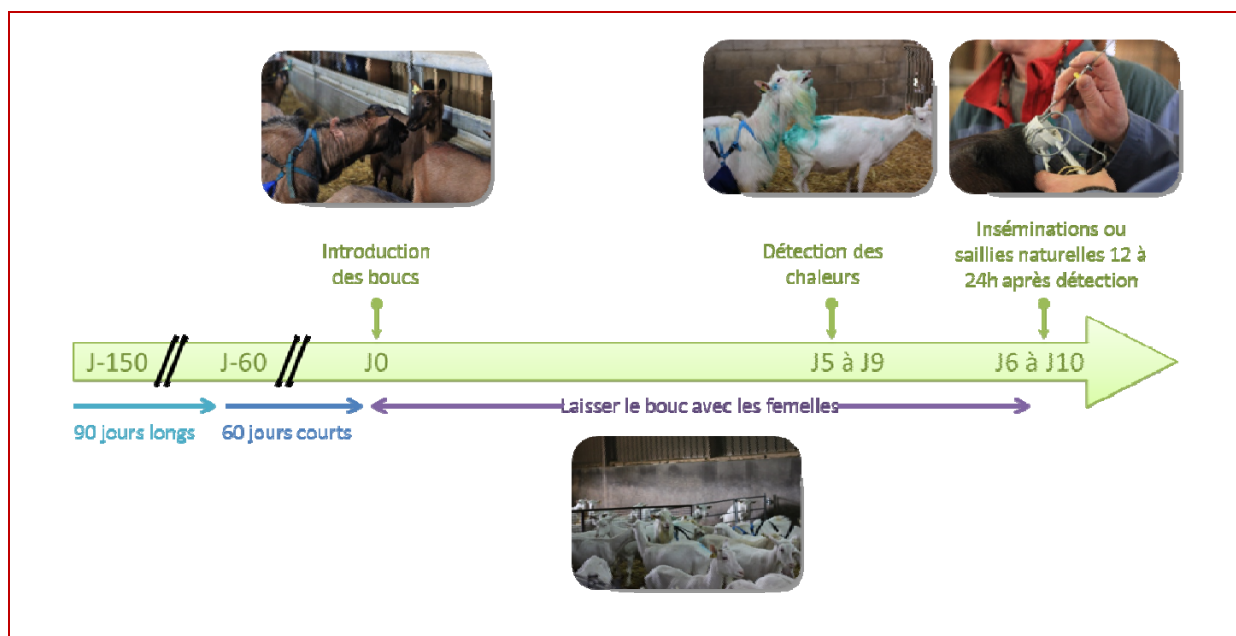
Introduction des boucs

Détection des chaleurs

Inséminations ou saillies naturelles 12 à 24h après détection

J-150

J-60

J0

J5 à J9

J6 à J10

90 jours longs

60 jours courts

Laisser le bouc avec les femelles